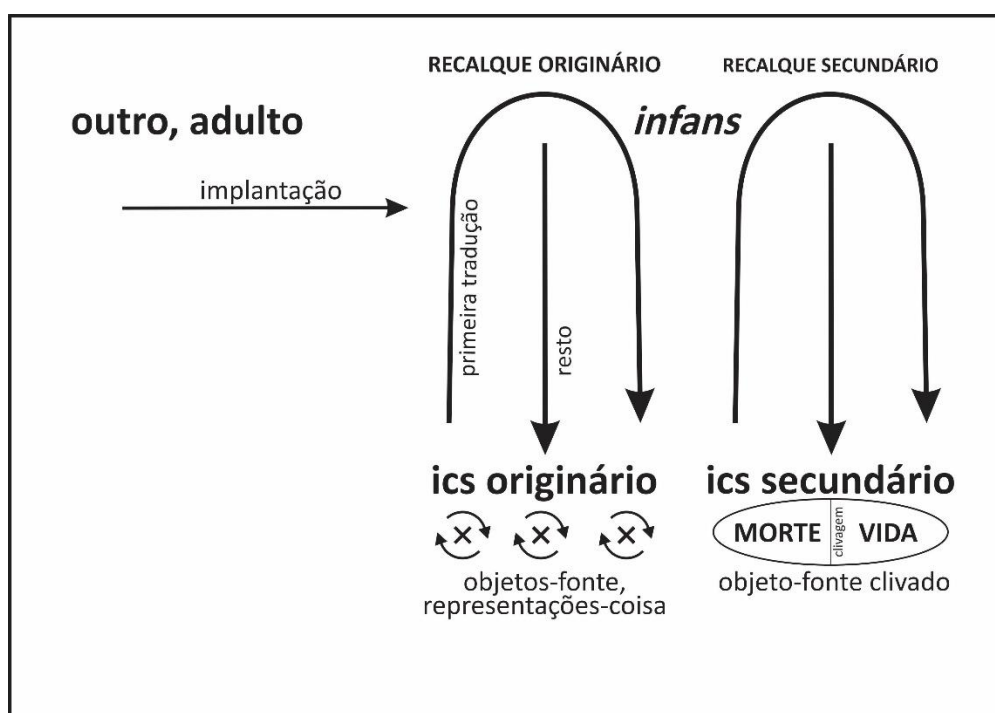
RECALQUE ORIGINÁRIO

RECALQUE SECUNDÁRIO

outro, adulto

infans

implantação

primeira tradução

resto

ics originário

ics secundário

×  ×  ×

MORTE | clivagem | VIDA

objetos-fonte, representações-coisa

objeto-fonte clivado